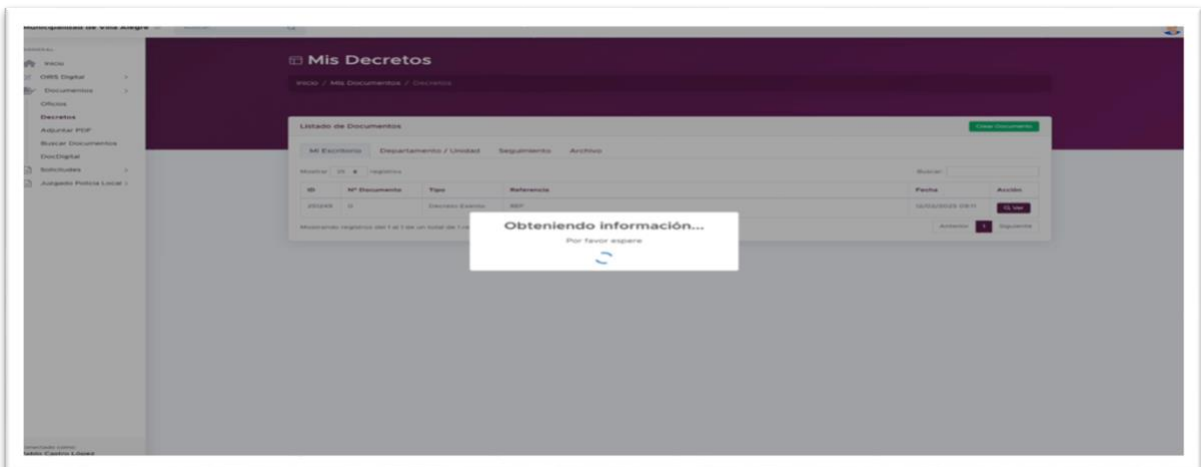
Municipalidad de Villa Alegre

GENERAL

Inicio

OIRS Digital

Documentos

Oficios

Decretos

Adjuntar PDF

Buscar Documentos

DocDigital

Solicitudes

Juzgado Policía Local

Mis Decretos

Inicio / Mis Documentos / Decretos

Listado de Documentos

Crear Documento

Mi Escritorio

Departamento / Unidad

Seguimiento

Archivo

Mostrar 25 registros

Buscar:

| ID | Nº Documento | Tipo | Referencia | Fecha | Acción |
|---|---|---|---|---|---|
| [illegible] | 0 | Decreto Exento | REF | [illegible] | Ver |

Mostrando registros del 1 al 1 de un total de 1 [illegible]

Anterior 1 Siguiente

Obteniendo información...

Por favor espere

Conectado como:

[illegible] Castro López